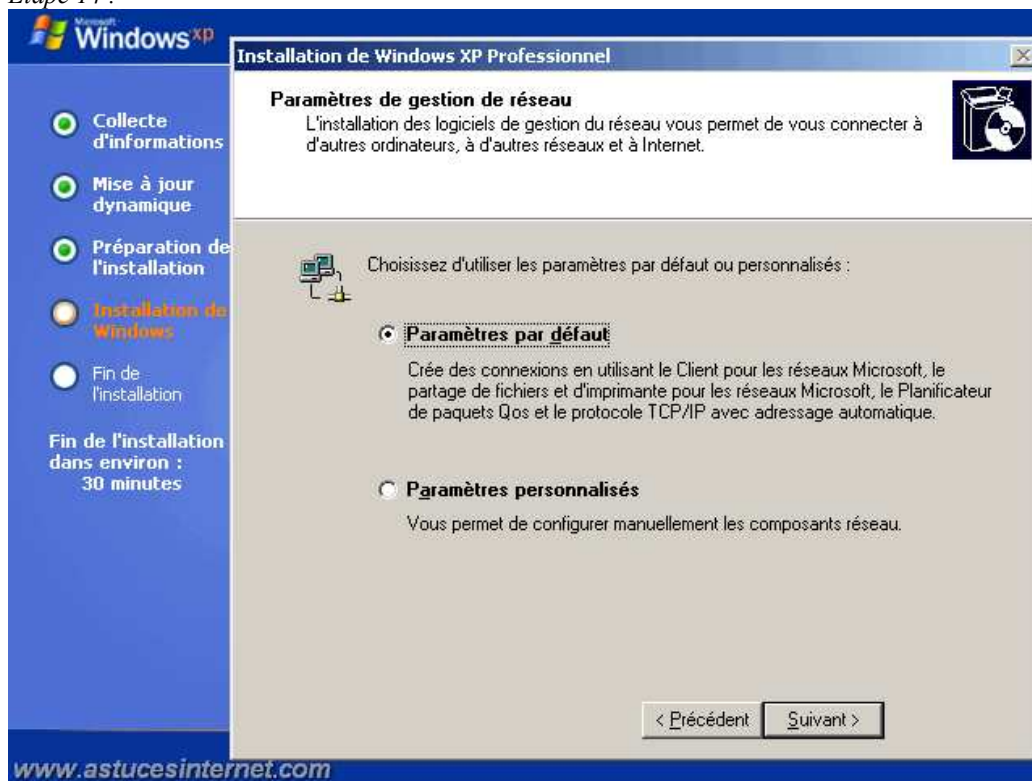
Etape 14 :

Microsoft Windows xp

Installation de Windows XP Professionnel

Paramètres de gestion de réseau
L'installation des logiciels de gestion du réseau vous permet de vous connecter à d'autres ordinateurs, à d'autres réseaux et à Internet.

Collecte d'informations

Mise à jour dynamique

Préparation de l'installation

Installation de Windows

Fin de l'installation

Fin de l'installation dans environ : 30 minutes

Choisissez d'utiliser les paramètres par défaut ou personnalisés :

Paramètres par défaut

Crée des connexions en utilisant le Client pour les réseaux Microsoft, le partage de fichiers et d'imprimante pour les réseaux Microsoft, le Planificateur de paquets Qos et le protocole TCP/IP avec adressage automatique.

Paramètres personnalisés

Vous permet de configurer manuellement les composants réseau.

< Précédent

Suivant >

www.astucesinternet.com